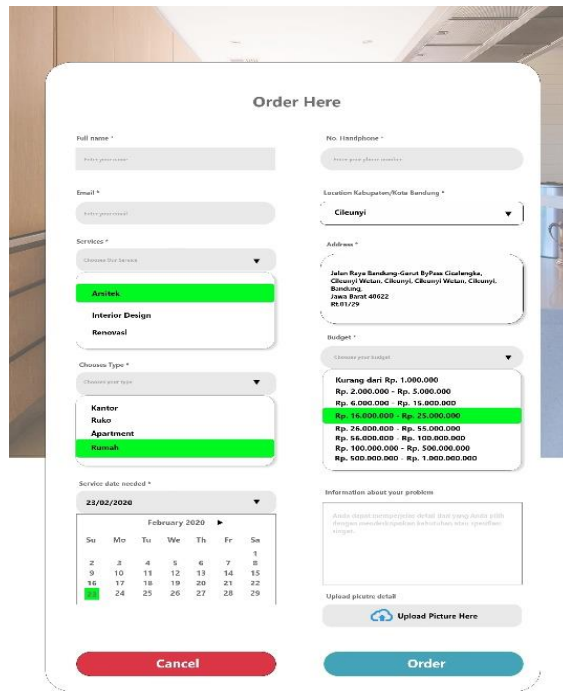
Order Here

Full name *

Enter your name

Email *

Enter your email

Services *

Choose the Service

Arsitek

Interior Design

Renovasi

Chooses Type *

Choose your type

Kantor

Ruko

Apartment

Rumah

Service date needed *

23/02/2020

February 2020 ►

| Su | Mo | Tu | We | Th | Fr | Sa |
|---|---|---|---|---|---|---|
| | | | | | | 1 |
| 2 | 3 | 4 | 5 | 6 | 7 | 8 |
| 9 | 10 | 11 | 12 | 13 | 14 | 15 |
| 16 | 17 | 18 | 19 | 20 | 21 | 22 |
| 23 | 24 | 25 | 26 | 27 | 28 | 29 |

No. Handphone *

Enter your phone number

Location Kabupaten/Kota Bandung *

Cileunyi

Address *

Jalan Raya Bandung-Garut ByPass Cicalengka, Cileunyi Wetan, Cileunyi, Cileunyi Wetan, Cileunyi, Bandung, Jawa Barat 40622 Rt.01/29

Budget *

Choose your budget

Kurang dari Rp. 1.000.000
Rp. 2.000.000 - Rp. 5.000.000
Rp. 6.000.000 - Rp. 15.000.000
Rp. 16.000.000 - Rp. 25.000.000
Rp. 26.000.000 - Rp. 55.000.000
Rp. 56.000.000 - Rp. 100.000.000
Rp. 100.000.000 - Rp. 500.000.000
Rp. 500.000.000 - Rp. 1.000.000.000

Information about your problem

Anda dapat menjelaskan detail dari yang Anda pilih dengan mendeskripsikan kebutuhan atau spesifikasi singkat.

Upload picutre detail

Upload Picture Here

Cancel

Order